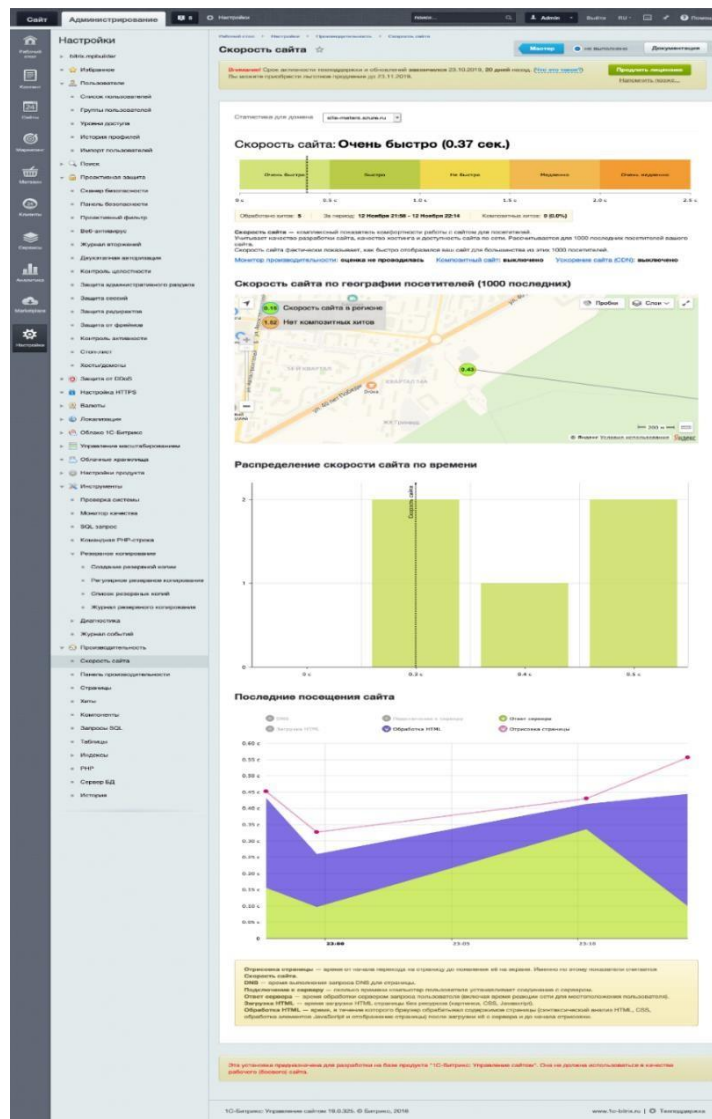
Сайт | Администрирование | 5 | Настройки | поиск... | Admin | Выйти | RU | Помощь

Рабочий стол
Контент
Сайты
Маркетинг
Магазин
Клиенты
Сервисы
Аналитика
Marketplace
Настройки

Настройки
Mks-mplodler
Избранное
Пользователи
Список пользователей
Группы пользователей
Уровни доступа
История профилей
Импорт пользователей
Поиск
Проактивная защита
Сканер безопасности
Панель безопасности
Проактивный фильтр
Веб-антивирус
Журнал вторжений
Двухэтапная авторизация
Контроль целостности
Защита административного раздела
Защита сессий
Защита редиректов
Защита от фреймов
Контроль активности
Стоп-лист
Хостьдомены
Защита от DDoS
Настройка HTTPS
Валюты
Локализация
Облако 1С-Битрикс
Управление масштабированием
Облачные хранилища
Настройки продукта
Инструменты
Проверка системы
Монитор качества
SQL запрос
Командная PHP-строка
Резервное копирование
Создание резервной копии
Регулярное резервное копирование
Список резервных копий
Журнал резервного копирования
Диагностика
Журнал событий
Производительность
Скорость сайта
Панель производительности
Страницы
Хиты
Компоненты
Запросы SQL
Таблицы
Индексы
PHP
Сервер БД
История

Рабочий стол > Настройки > Производительность > Скорость сайта
Скорость сайта ☆
Мастер | не выполнялся | Документация

Внимание! Срок активности техподдержки и обновлений заканчивается 23.10.2019, 20 дней назад. (Что это такое?) Вы можете приобрести льготное продление до 23.11.2019.
Продлить лицензию
Напомнить позже...

Статистика для домена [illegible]

Скорость сайта: Очень быстро (0.37 сек.)

| Очень быстро | Быстро | Не быстро | Медленно | Очень медленно |
|---|---|---|---|---|

0 с | 0.5 с | 1.0 с | 1.5 с | 2.0 с | 2.5 с

Обработано хитов: 5 | За период: 12 Ноября 21:58 – 12 Ноября 22:14 | Композитных хитов: 0 (0.0%)

Скорость сайта — комплексный показатель комфортности работы с сайтом для посетителей. Учитывает качество разработки сайта, качество хостинга и доступность сайта по сети. Рассчитывается для 1000 последних посетителей вашего сайта.
Скорость сайта фактически показывает, как быстро отображался ваш сайт для большинства из этих 1000 посетителей.
Монитор производительности: оценка не проводилась   Композитный сайт: выключено   Ускорение сайта (CDN): выключено

Скорость сайта по географии посетителей (1000 последних)
0.16 Скорость сайта в регионе
0.62 Нет композитных хитов
Пробки | Слои
0.43
© Яндекс Условия использования Яндекс

Распределение скорости сайта по времени
Скорость сайта
2
1
0 с | 0.2 с | 0.4 с | 0.6 с

Последние посещения сайта
DNS | Подключение к серверу | Ответ сервера | Загрузка HTML | Обработка HTML | Отрисовка страницы
0.60 с
0.55 с
0.50 с
0.45 с
0.40 с
0.35 с
0.30 с
0.25 с
0.20 с
0.15 с
0.10 с
0.05 с
0 с
22:00 | 23:01 | 23:10

Отрисовка страницы — время от начала перехода на страницу до появления её на экране. Именно по этому показателю считается Скорость сайта.
DNS — время выполнения запроса DNS для страницы.
Подключение к серверу — сколько времени компьютер пользователя устанавливает соединение с сервером.
Ответ сервера — время обработки сервером запроса пользователя (включая время реакции сети для местоположения пользователя).
Загрузка HTML — время загрузки HTML страницы без ресурсов (картинок, CSS, Javascript).
Обработка HTML — время, в течении которого браузер обрабатывал содержимое страницы (синтаксический анализ HTML, CSS, обработка элементов JavaScript и отображение страницы) после загрузки её с сервера и до начала отрисовки.

Эта установка предназначена для разработки на базе продукта "1С-Битрикс: Управление сайтом". Она не должна использоваться в качестве рабочего (боевого) сайта.

1С-Битрикс: Управление сайтом 19.0.325. © Битрикс, 2019 | www.1c-bitrix.ru | Техподдержка